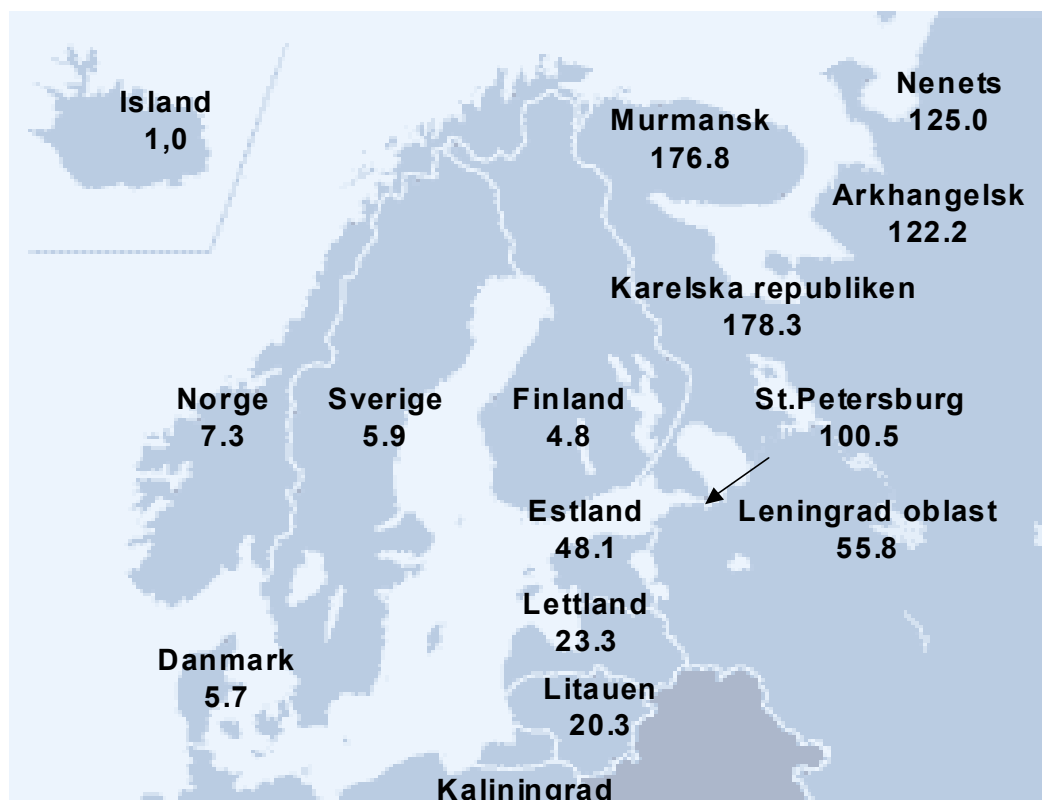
Island
1,0

Murmansk
176.8

Nenets
125.0

Arkhangelsk
122.2

Karelska republiken
178.3

Norge
7.3

Sverige
5.9

Finland
4.8

St.Petersburg
100.5

Estland
48.1

Leningrad oblast
55.8

Lettland
23.3

Danmark
5.7

Litauen
20.3

Kaliningrad